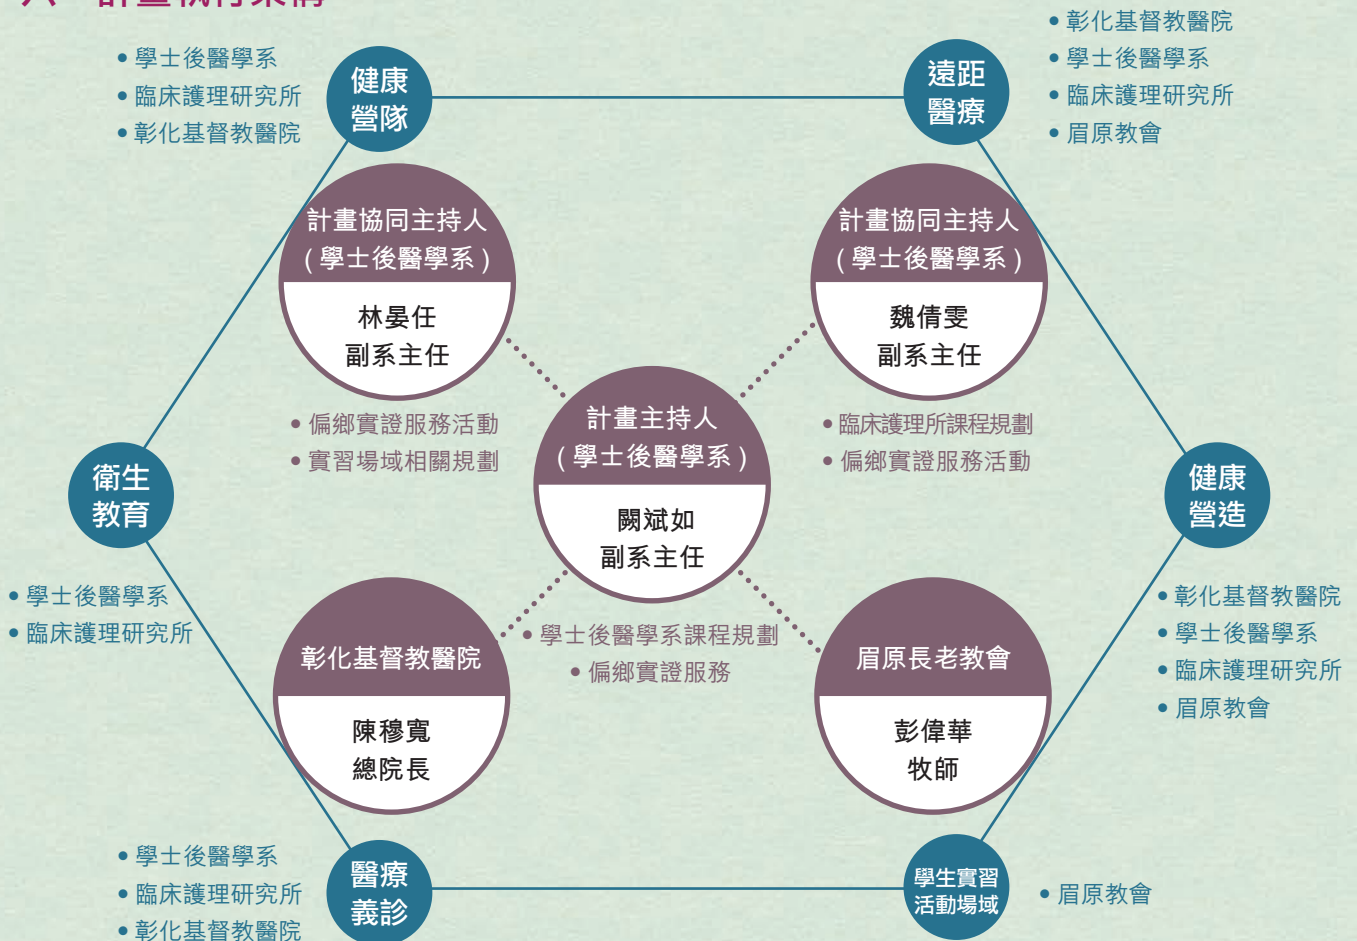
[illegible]

• 學士後醫學系
• 臨床護理研究所
• 彰化基督教醫院

健康營隊

遠距醫療

• 彰化基督教醫院
• 學士後醫學系
• 臨床護理研究所
• 眉原教會

計畫協同主持人
（學士後醫學系）
林晏任
副系主任

計畫協同主持人
（學士後醫學系）
魏倩雯
副系主任

• 偏鄉實證服務活動
• 實習場域相關規劃

計畫主持人
（學士後醫學系）
闕斌如
副系主任

• 臨床護理所課程規劃
• 偏鄉實證服務活動

衛生教育

健康營造

• 學士後醫學系
• 臨床護理研究所

彰化基督教醫院
陳穆寬
總院長

• 學士後醫學系課程規劃
• 偏鄉實證服務

眉原長老教會
彭偉華
牧師

• 彰化基督教醫院
• 學士後醫學系
• 臨床護理研究所
• 眉原教會

• 學士後醫學系
• 臨床護理研究所
• 彰化基督教醫院

醫療義診

學生實習活動場域

• 眉原教會